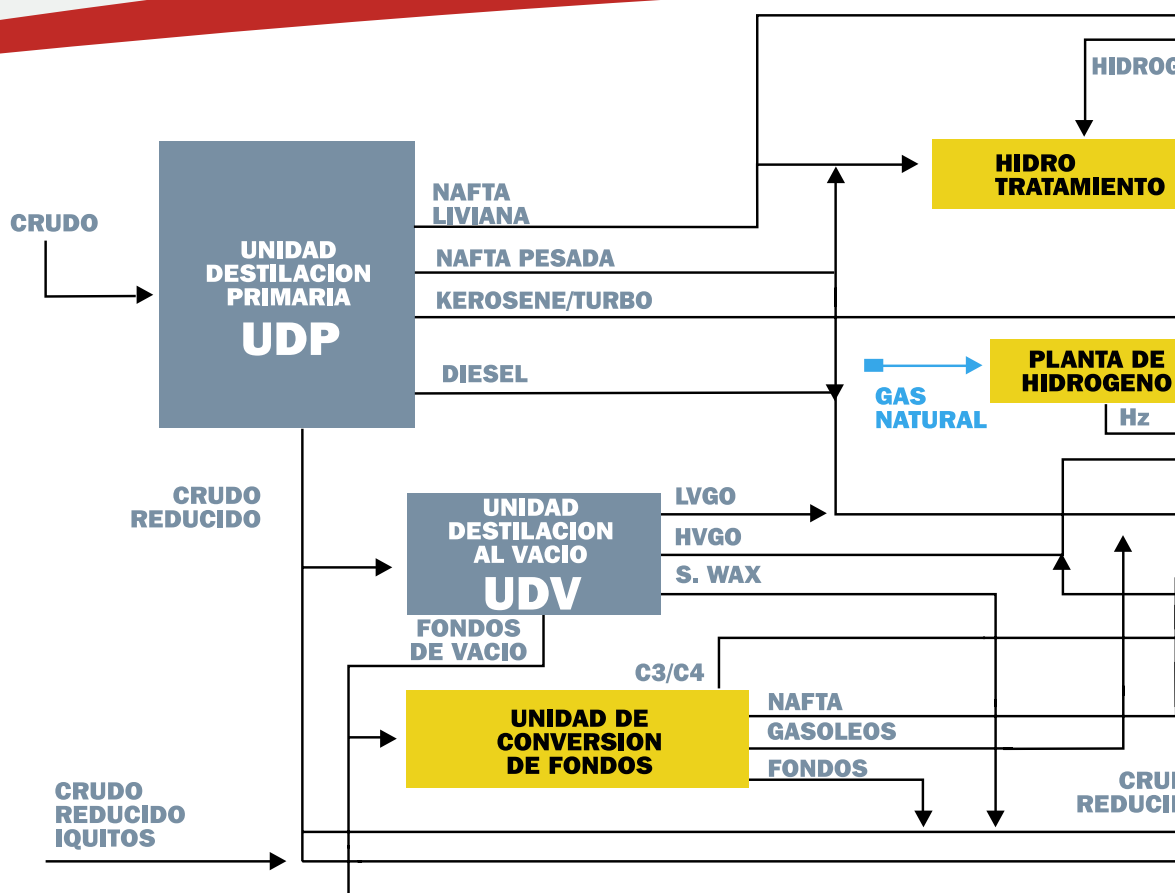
HIDROG

CRUDO

UNIDAD DESTILACION PRIMARIA
UDP

NAFTA LIVIANA

NAFTA PESADA

KEROSENE/TURBO

DIESEL

HIDRO TRATAMIENTO

GAS NATURAL

PLANTA DE HIDROGENO

Hz

CRUDO REDUCIDO

UNIDAD DESTILACION AL VACIO
UDV

LVGO

HVGO

S. WAX

FONDOS DE VACIO

C3/C4

UNIDAD DE CONVERSION DE FONDOS

NAFTA

GASOLEOS

FONDOS

CRU
REDUCI

CRUDO REDUCIDO IQUITOS